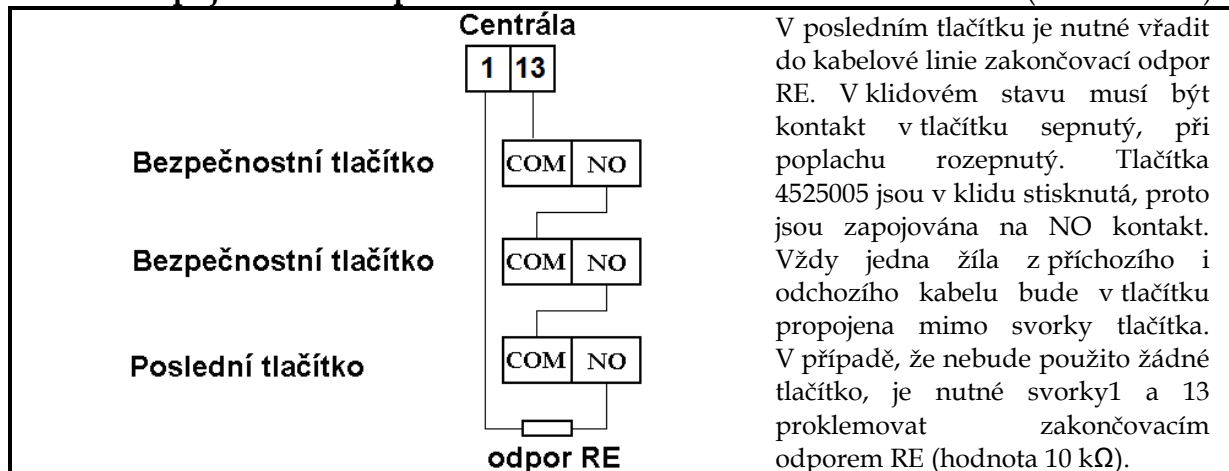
Centrála

1 | 13

Bezpečnostní tlačítko

COM | NO

Bezpečnostní tlačítko

COM | NO

Poslední tlačítko

COM | NO

odpor RE

V posledním tlačítku je nutné vřadit do kabelové linie zakončovací odpor RE. V klidovém stavu musí být kontakt v tlačítku sepnutý, při poplachu rozepnutý. Tlačítka 4525005 jsou v klidu stisknutá, proto jsou zapojována na NO kontakt. Vždy jedna žíla z příchozího i odchozího kabelu bude v tlačítku propojena mimo svorky tlačítka. V případě, že nebude použito žádné tlačítko, je nutné svorky1 a 13 proklemovat zakončovacím odporem RE (hodnota 10 kΩ).